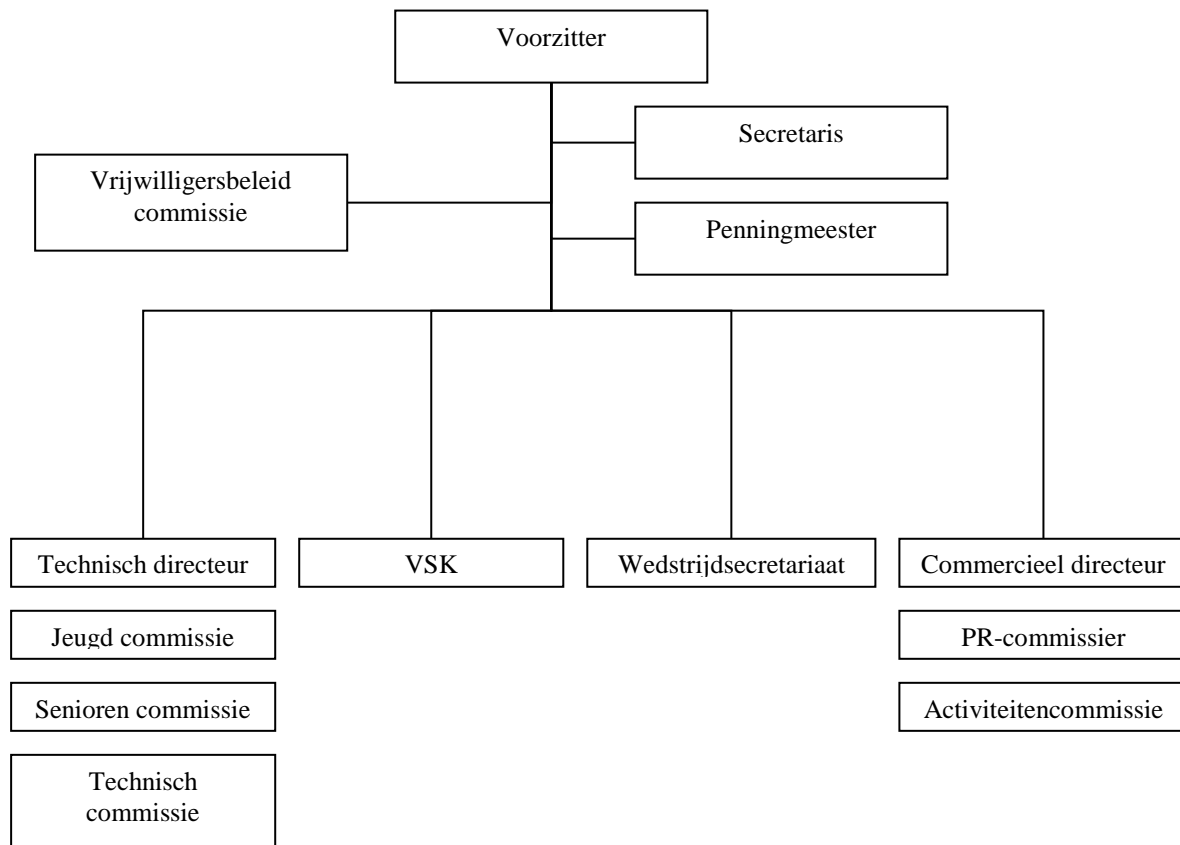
Voorzitter

Secretaris

Vrijwilligersbeleid commissie

Penningmeester

Technisch directeur

VSK

Wedstrijdsecretariaat

Commercieel directeur

Jeugd commissie

Senioren commissie

Technisch commissie

PR-commissier

Activiteitencommissie